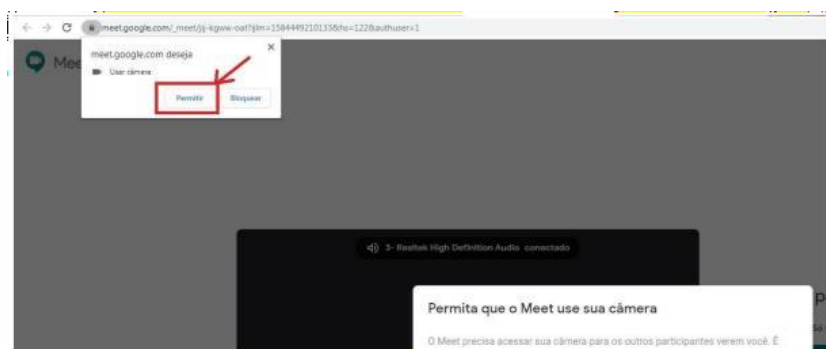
meet.google.com/_meet/jj-kgww-oat?ijlm=1584449210133&hs=122&authuser=1

Mee

meet.google.com deseja

Usar câmera

Permitir

Bloquear

3- Realtek High Definition Audio conectado

Permita que o Meet use sua câmera

O Meet precisa acessar sua câmera para os outros participantes verem você. É

p

So